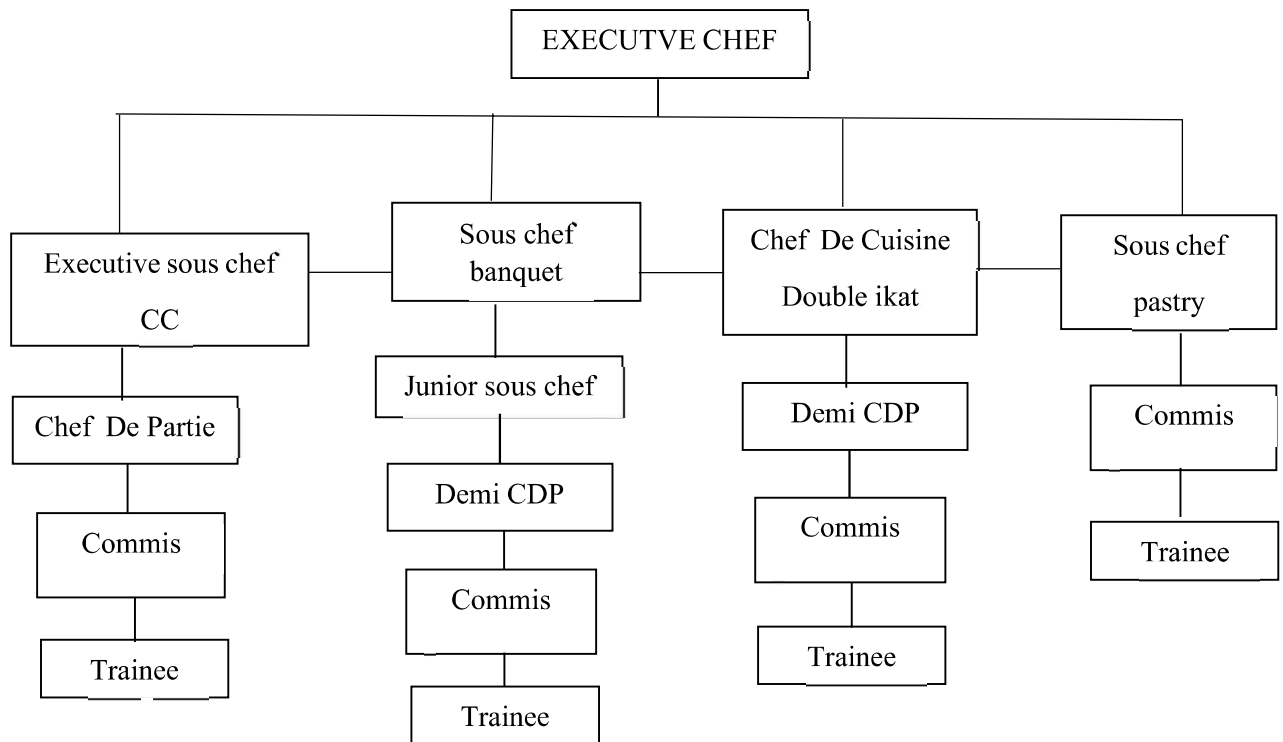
EXECUTVE CHEF

Executive sous chef CC

Chef De Partie

Commis

Trainee

Sous chef banquet

Junior sous chef

Demi CDP

Commis

Trainee

Chef De Cuisine Double ikat

Demi CDP

Commis

Trainee

Sous chef pastry

Commis

Trainee